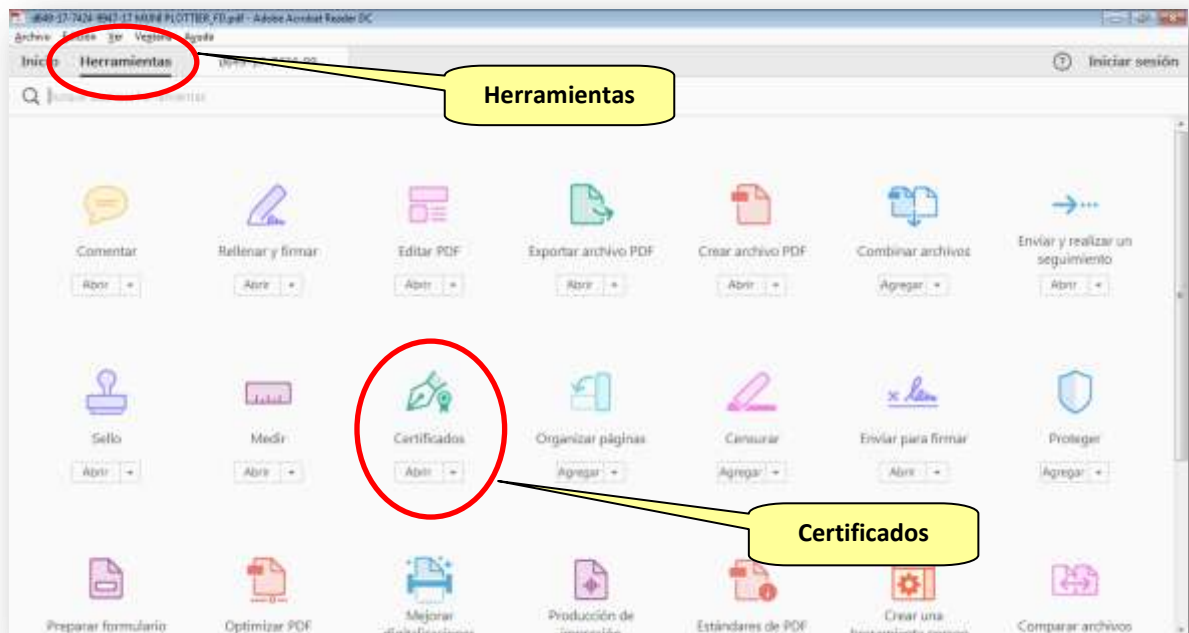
d649-17-7424-8947-17 MUNI PLOTTER_FD.pdf - Adobe Acrobat Reader DC

Archivo Edición Ver Ventana Ayuda

Inicio Herramientas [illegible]

Iniciar sesión

Buscar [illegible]

Herramientas

Comentar
Abrir

Rellenar y firmar
Abrir

Editar PDF
Abrir

Exportar archivo PDF
Abrir

Crear archivo PDF
Abrir

Combinar archivos
Agregar

Enviar y realizar un seguimiento
Abrir

Sello
Abrir

Medir
Abrir

Certificados
Abrir

Organizar páginas
Agregar

Censurar
Agregar

Enviar para firmar
Abrir

Proteger
Agregar

Certificados

Preparar formulario

Optimizar PDF

Mejorar digitalizaciones

Producción de impresión

Estándares de PDF

Crear una herramienta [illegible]

Comparar archivos